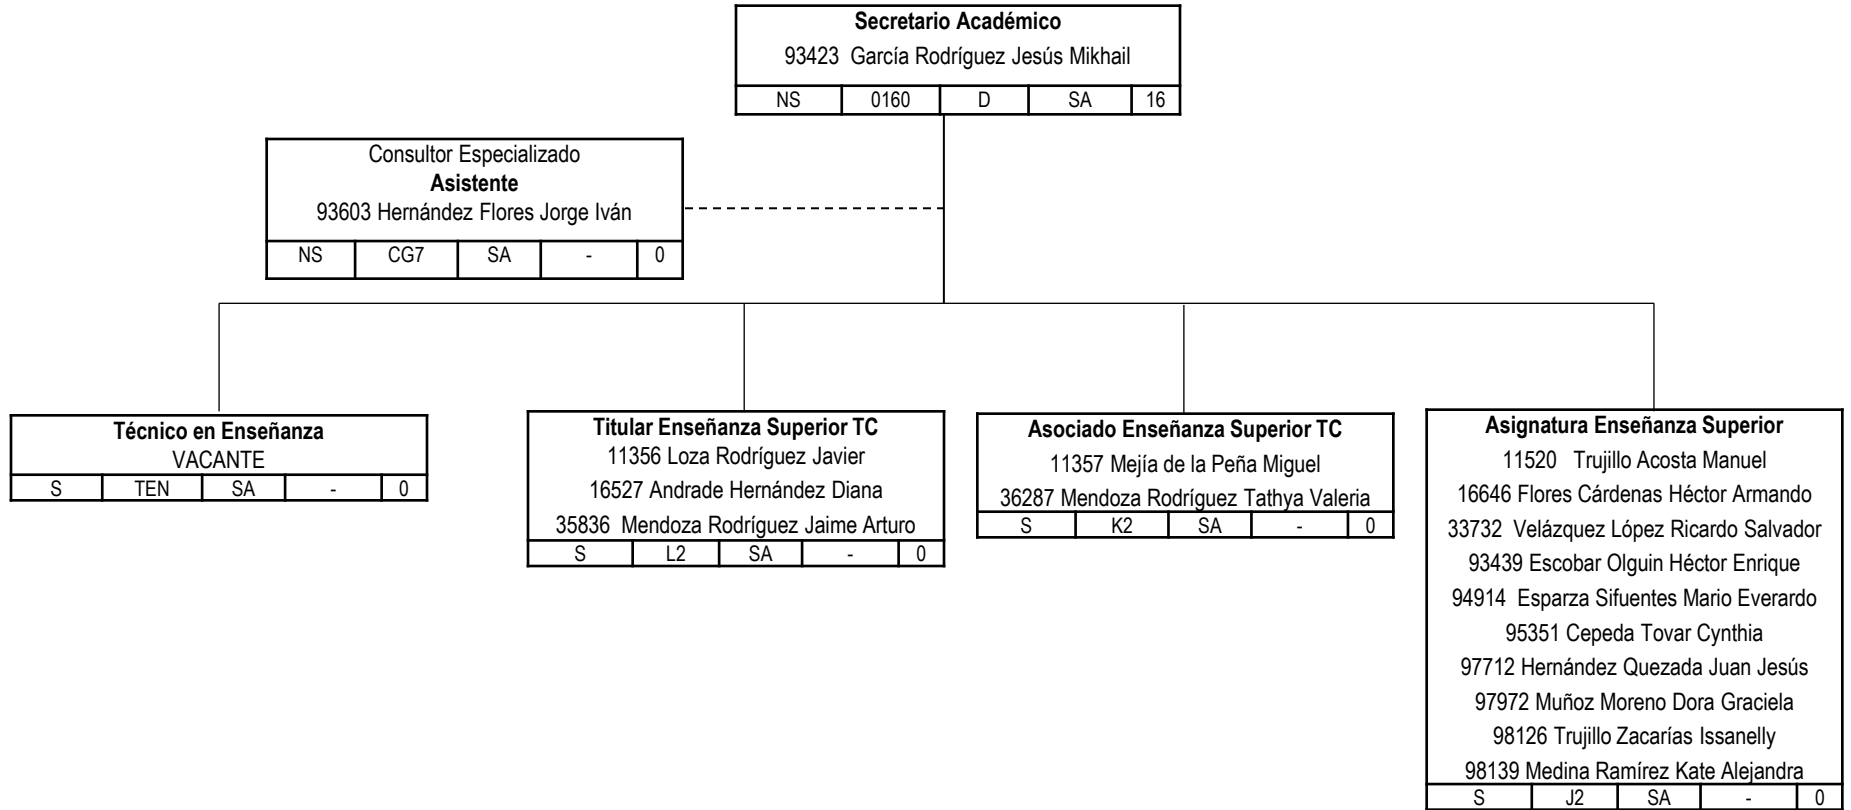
Secretario Académico
93423 García Rodríguez Jesús Mikhail

| NS | 0160 | D | SA | 16 |
|---|---|---|---|---|

Consultor Especializado
Asistente
93603 Hernández Flores Jorge Iván

| NS | CG7 | SA | - | 0 |
|---|---|---|---|---|

Técnico en Enseñanza
VACANTE

| S | TEN | SA | - | 0 |
|---|---|---|---|---|

Titular Enseñanza Superior TC
11356 Loza Rodríguez Javier
16527 Andrade Hernández Diana
35836 Mendoza Rodríguez Jaime Arturo

| S | L2 | SA | - | 0 |
|---|---|---|---|---|

Asociado Enseñanza Superior TC
11357 Mejía de la Peña Miguel
36287 Mendoza Rodríguez Tathya Valeria

| S | K2 | SA | - | 0 |
|---|---|---|---|---|

Asignatura Enseñanza Superior
11520 Trujillo Acosta Manuel
16646 Flores Cárdenas Héctor Armando
33732 Velázquez López Ricardo Salvador
93439 Escobar Olguin Héctor Enrique
94914 Esparza Sifuentes Mario Everardo
95351 Cepeda Tovar Cynthia
97712 Hernández Quezada Juan Jesús
97972 Muñoz Moreno Dora Graciela
98126 Trujillo Zacarías Issanelly
98139 Medina Ramírez Kate Alejandra

| S | J2 | SA | - | 0 |
|---|---|---|---|---|